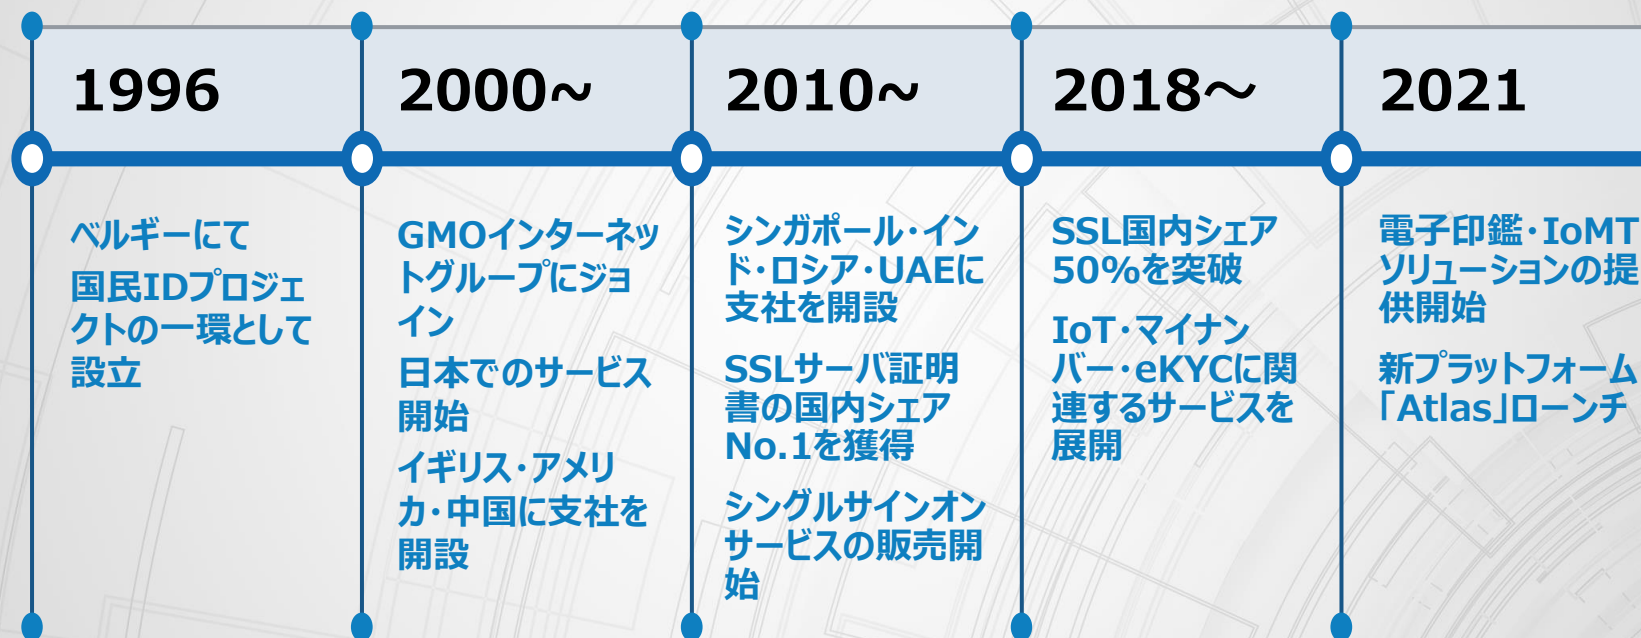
1996

ベルギーにて国民IDプロジェクトの一環として設立

2000~

GMOインターネットグループにジョイン

日本でのサービス開始

イギリス・アメリカ・中国に支社を開設

2010~

シンガポール・インド・ロシア・UAEに支社を開設

SSLサーバ証明書の国内シェアNo.1を獲得

シングルサインオンサービスの販売開始

2018~

SSL国内シェア50%を突破

IoT・マイナンバー・eKYCに関連するサービスを展開

2021

電子印鑑・IoMTソリューションの提供開始

新プラットフォーム「Atlas」ローンチ